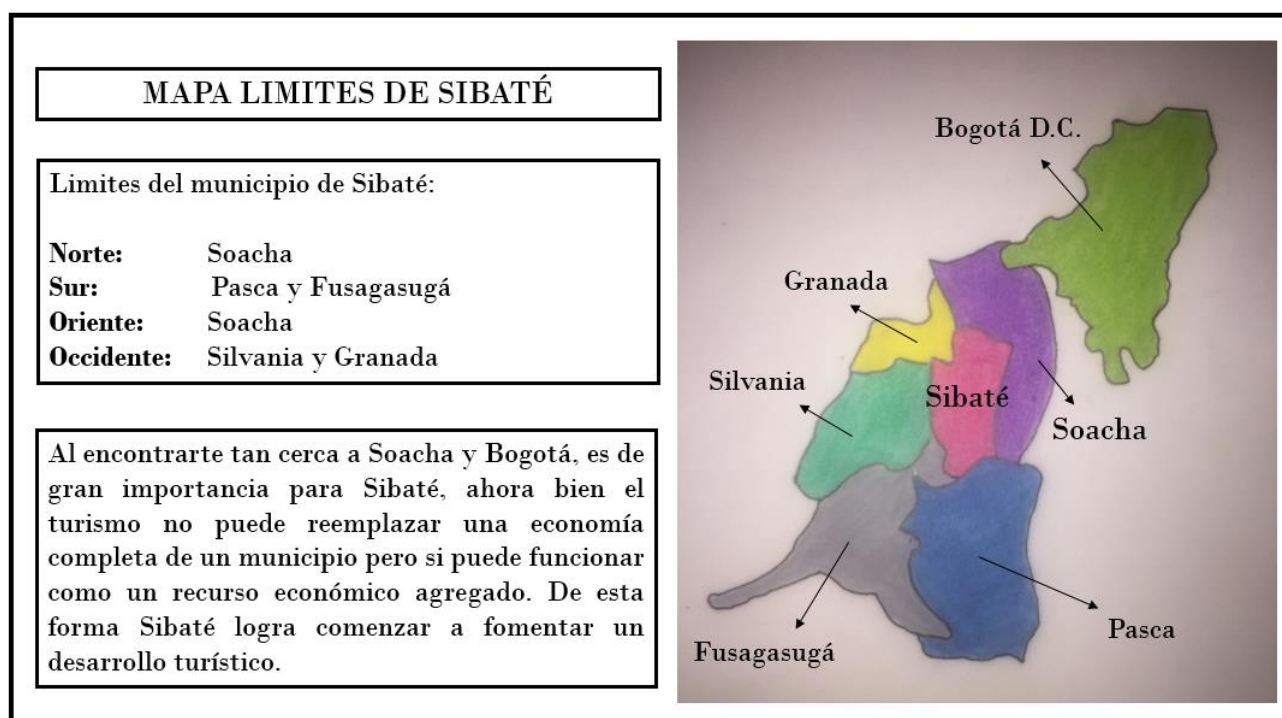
MAPA LIMITES DE SIBATÉ

Limites del municipio de Sibaté:

**Norte:** Soacha
**Sur:** Pasca y Fusagasugá
**Oriente:** Soacha
**Occidente:** Silvania y Granada

Al encontrarte tan cerca a Soacha y Bogotá, es de gran importancia para Sibaté, ahora bien el turismo no puede reemplazar una economía completa de un municipio pero si puede funcionar como un recurso económico agregado. De esta forma Sibaté logra comenzar a fomentar un desarrollo turístico.

Bogotá D.C.
Granada
Silvania
Sibaté
Soacha
Pasca
Fusagasugá